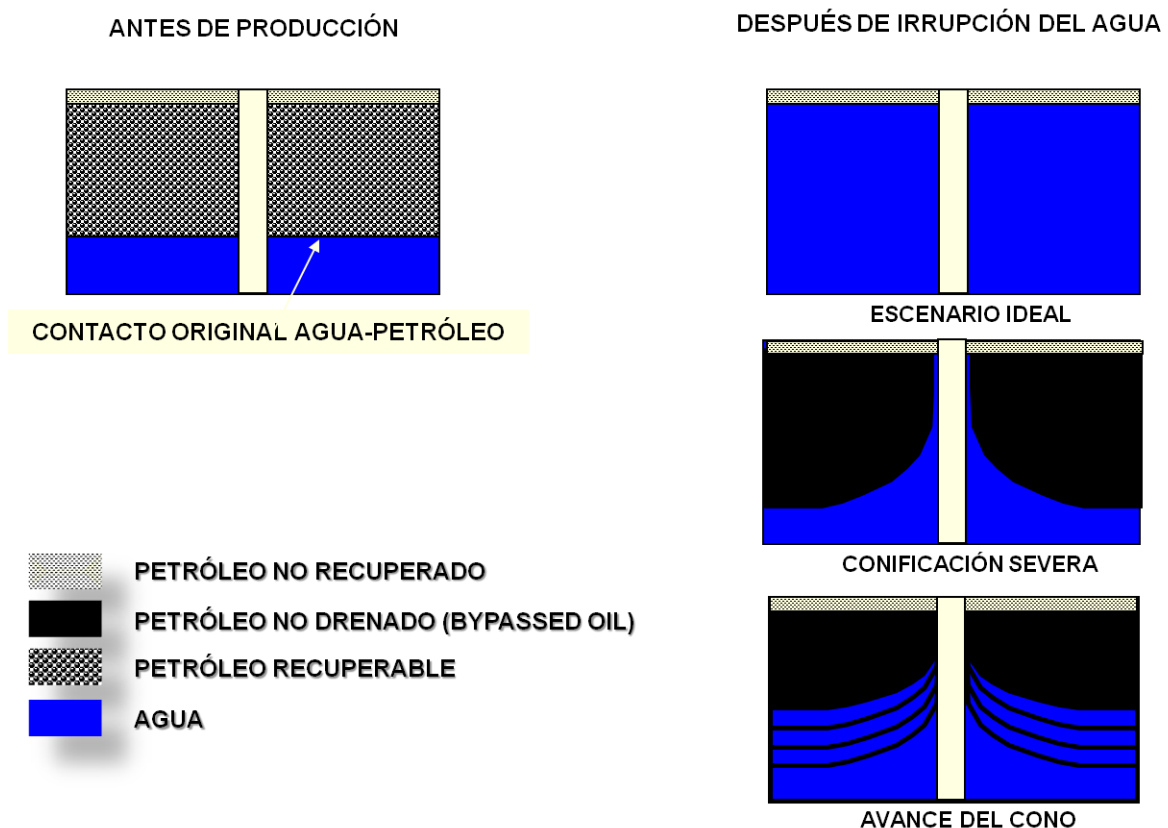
ANTES DE PRODUCCIÓN

DESPUÉS DE IRRUPCIÓN DEL AGUA

CONTACTO ORIGINAL AGUA-PETRÓLEO

ESCENARIO IDEAL

CONIFICACIÓN SEVERA

AVANCE DEL CONO

PETRÓLEO NO RECUPERADO

PETRÓLEO NO DRENADO (BYPASSED OIL)

PETRÓLEO RECUPERABLE

AGUA